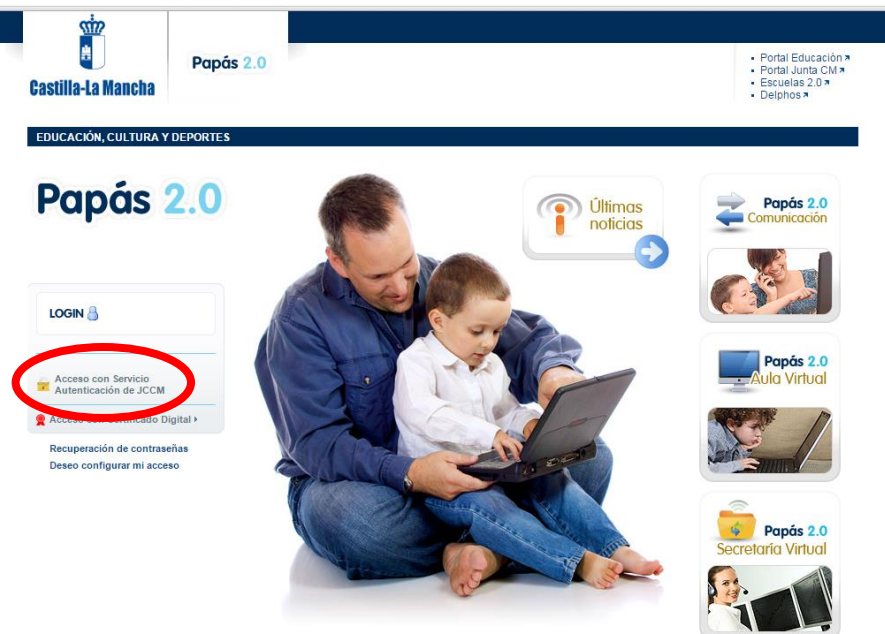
Castilla-La Mancha

Papás 2.0

- Portal Educación
- Portal Junta CM
- Escuelas 2.0
- Delphos

EDUCACIÓN, CULTURA Y DEPORTES

Papás 2.0

LOGIN

Acceso con Servicio Autenticación de JCCM

Acceso con Certificado Digital

Recuperación de contraseñas
Deseo configurar mi acceso

Últimas noticias

Papás 2.0 Comunicación

Papás 2.0 Aula Virtual

Papás 2.0 Secretaría Virtual